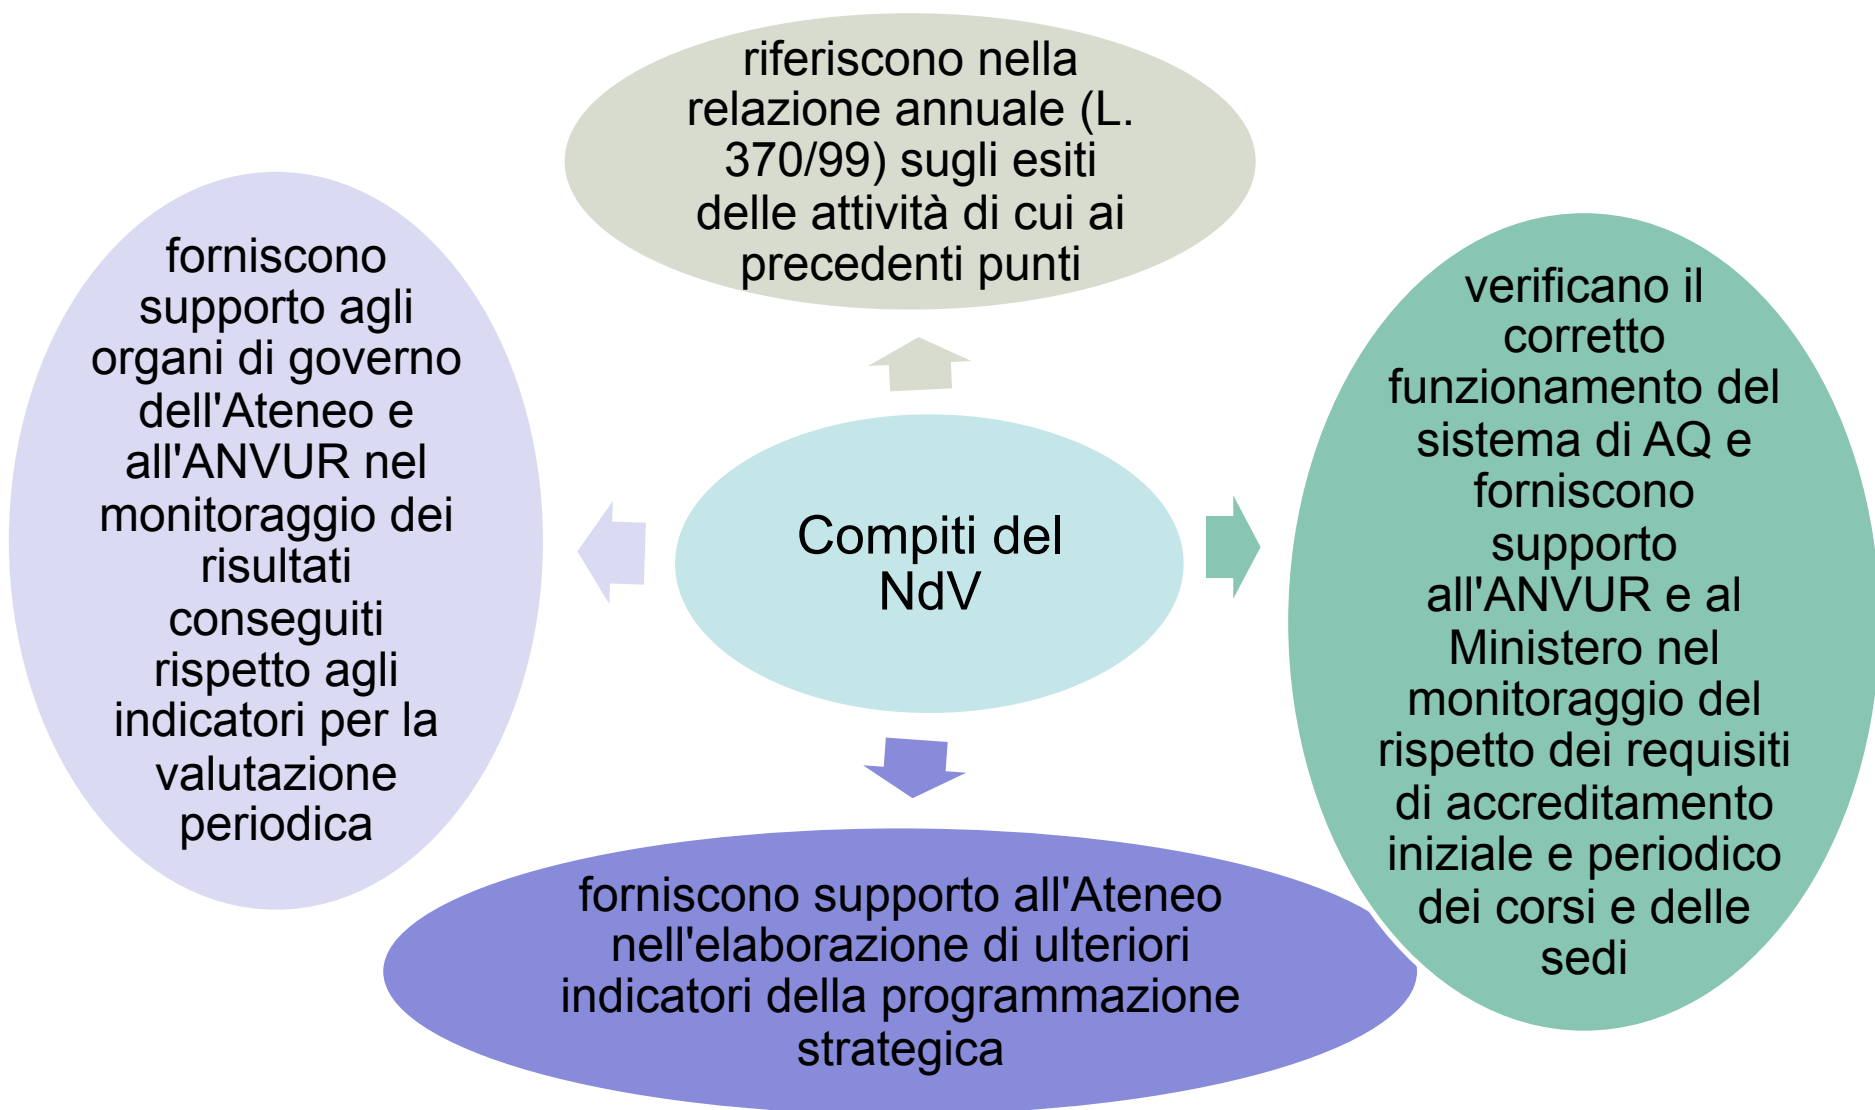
Compiti del NdV

riferiscono nella relazione annuale (L. 370/99) sugli esiti delle attività di cui ai precedenti punti

verificano il corretto funzionamento del sistema di AQ e forniscono supporto all'ANVUR e al Ministero nel monitoraggio del rispetto dei requisiti di accreditamento iniziale e periodico dei corsi e delle sedi

forniscono supporto all'Ateneo nell'elaborazione di ulteriori indicatori della programmazione strategica

forniscono supporto agli organi di governo dell'Ateneo e all'ANVUR nel monitoraggio dei risultati conseguiti rispetto agli indicatori per la valutazione periodica